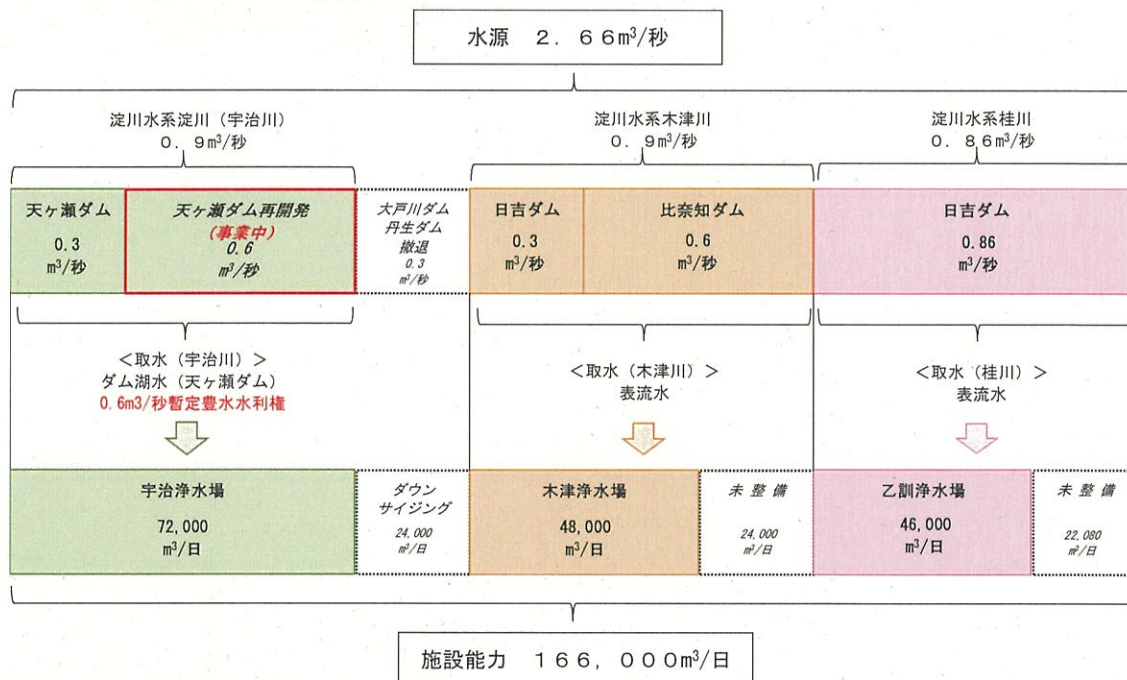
水源　2．66m³/秒

淀川水系淀川（宇治川）
0．9m³/秒

淀川水系木津川
0．9m³/秒

淀川水系桂川
0．86m³/秒

天ヶ瀬ダム
0.3
m³/秒

天ヶ瀬ダム再開発
（事業中）
0.6
m³/秒

大戸川ダム
丹生ダム
撤退
0.3
m³/秒

日吉ダム
0.3
m³/秒

比奈知ダム
0.6
m³/秒

日吉ダム
0.86
m³/秒

＜取水（宇治川）＞
ダム湖水（天ヶ瀬ダム）
0.6m3/秒暫定豊水水利権

＜取水（木津川）＞
表流水

＜取水（桂川）＞
表流水

宇治浄水場
72,000
m³/日

ダウン
サイジング
24,000
m³/日

木津浄水場
48,000
m³/日

未整備
24,000
m³/日

乙訓浄水場
46,000
m³/日

未整備
22,080
m³/日

施設能力　166，000m³/日